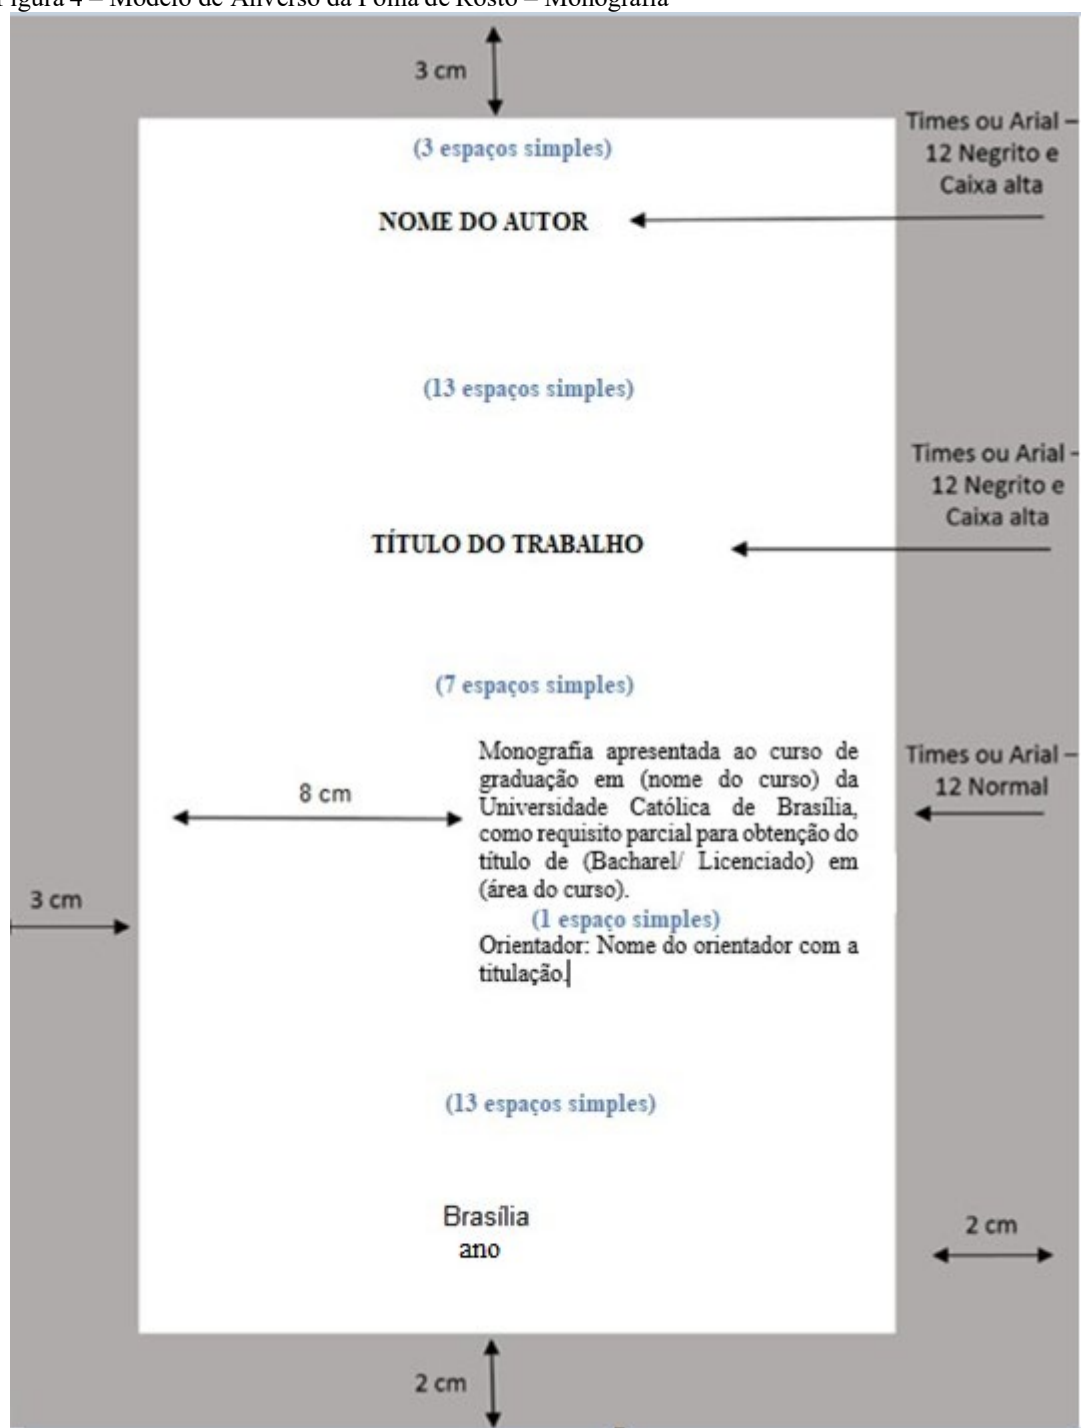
Figura 4 – Modelo de Anverso da Folha de Rosto – Monografia

3 cm

(3 espaços simples)

Times ou Arial – 12 Negrito e Caixa alta

NOME DO AUTOR

(13 espaços simples)

Times ou Arial - 12 Negrito e Caixa alta

TÍTULO DO TRABALHO

(7 espaços simples)

8 cm

Monografia apresentada ao curso de graduação em (nome do curso) da Universidade Católica de Brasília, como requisito parcial para obtenção do título de (Bacharel/ Licenciado) em (área do curso).

Times ou Arial – 12 Normal

3 cm

(1 espaço simples)

Orientador: Nome do orientador com a titulação.

(13 espaços simples)

Brasília
ano

2 cm

2 cm